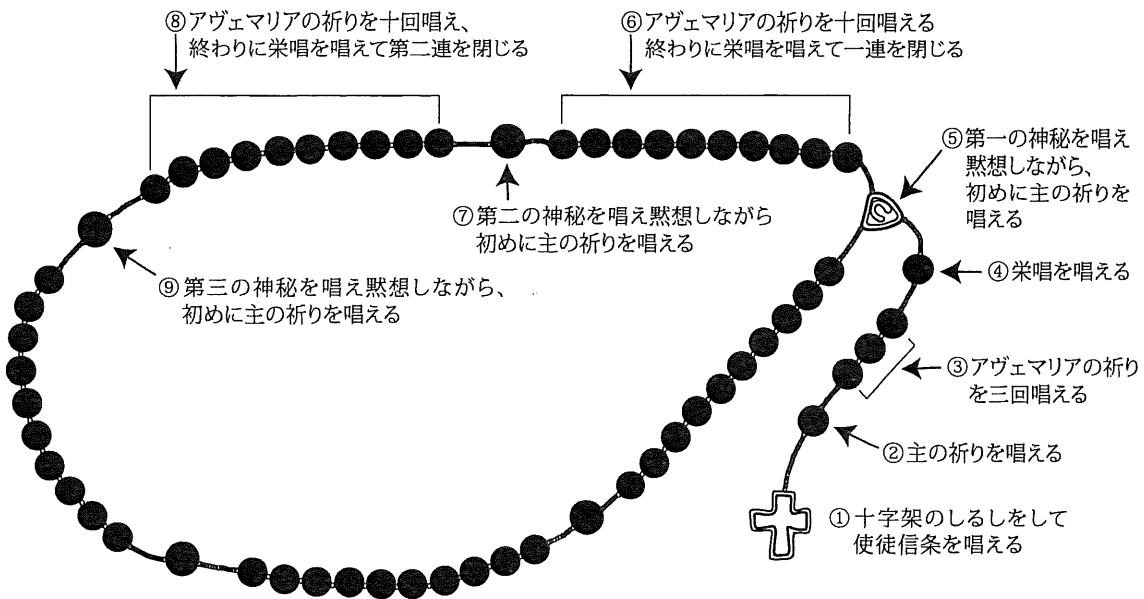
⑧アヴェマリアの祈りを十回唱え、終わりに栄唱を唱えて第二連を閉じる

⑥アヴェマリアの祈りを十回唱える終わりに栄唱を唱えて一連を閉じる

⑤第一の神秘を唱え黙想しながら、初めに主の祈りを唱える

⑦第二の神秘を唱え黙想しながら初めに主の祈りを唱える

⑨第三の神秘を唱え黙想しながら、初めに主の祈りを唱える

④栄唱を唱える

③アヴェマリアの祈りを三回唱える

②主の祈りを唱える

①十字架のしるしをして使徒信条を唱える